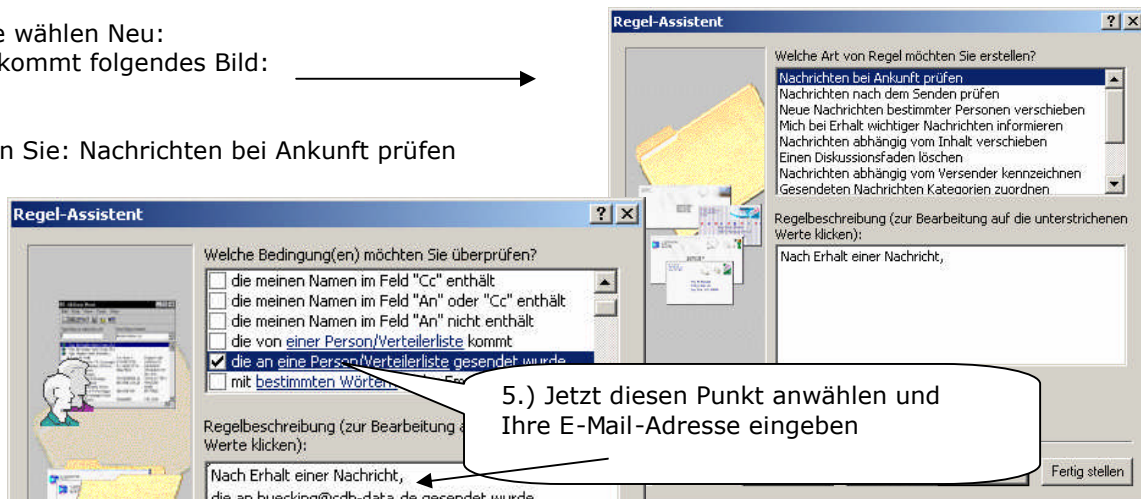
e wählen Neu:
kommt folgendes Bild:

n Sie: Nachrichten bei Ankunft prüfen

Regel-Assistent

Welche Art von Regel möchten Sie erstellen?

Nachrichten bei Ankunft prüfen
Nachrichten nach dem Senden prüfen
Neue Nachrichten bestimmter Personen verschieben
Mich bei Erhalt wichtiger Nachrichten informieren
Nachrichten abhängig vom Inhalt verschieben
Einen Diskussionsfaden löschen
Nachrichten abhängig vom Versender kennzeichnen
Gesendeten Nachrichten Kategorien zuordnen

Regelbeschreibung (zur Bearbeitung auf die unterstrichenen Werte klicken):

Nach Erhalt einer Nachricht,

Fertig stellen

Regel-Assistent

Welche Bedingung(en) möchten Sie überprüfen?

die meinen Namen im Feld "Cc" enthält
die meinen Namen im Feld "An" oder "Cc" enthält
die meinen Namen im Feld "An" nicht enthält
die von einer Person/Verteilerliste kommt
die an eine Person/Verteilerliste gesendet wurde
mit bestimmten Wörtern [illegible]

Regelbeschreibung (zur Bearbeitung a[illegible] Werte klicken):

Nach Erhalt einer Nachricht,
die an huecking@cdb-data.de gesendet wurde

5.) Jetzt diesen Punkt anwählen und Ihre E-Mail-Adresse eingeben